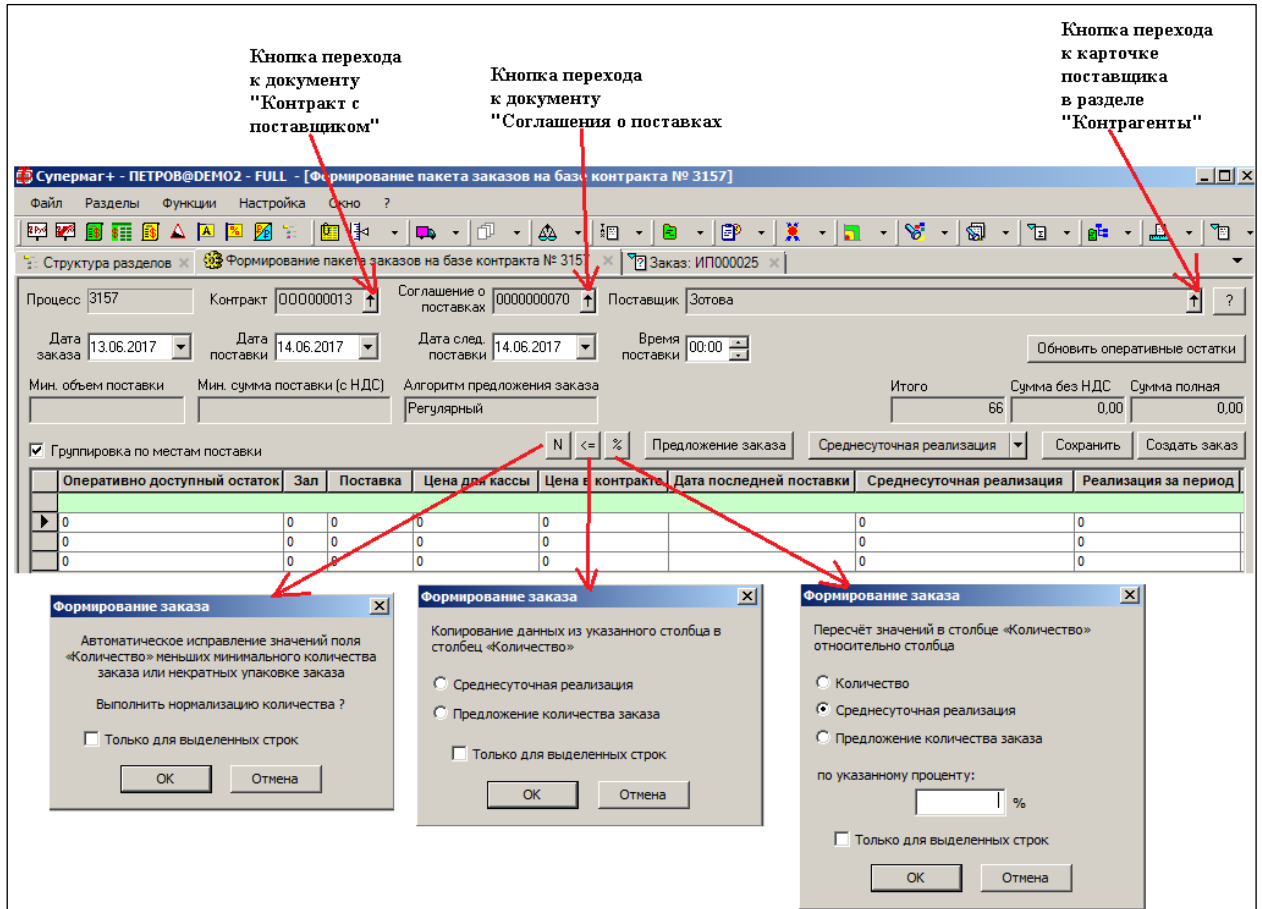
Кнопка перехода к документу "Контракт с поставщиком"

Кнопка перехода к документу "Соглашения о поставках

Кнопка перехода к карточке поставщика в разделе "Контрагенты"

Супермаг+ - ПЕТРОВ@DEMO2 - FULL - [Формирование пакета заказов на базе контракта № 3157]

Файл Разделы Функции Настройка Окно ?

Структура разделов | Формирование пакета заказов на базе контракта № 3157 | Заказ: ИП000025

Процесс 3157 Контракт 00000013 Соглашение о поставках 0000000070 Поставщик Зотова ?

Дата заказа 13.06.2017 Дата поставки 14.06.2017 Дата след. поставки 14.06.2017 Время поставки 00:00 Обновить оперативные остатки

Мин. объем поставки Мин. сумма поставки (с НДС) Алгоритм предложения заказа Регулярный Итого 66 Сумма без НДС 0,00 Сумма полная 0,00

Группировка по местам поставки N <= % Предложение заказа Среднесуточная реализация Сохранить Создать заказ

| Оперативно доступный остаток | Зал | Поставка | Цена для кассы | Цена в контракте | Дата последней поставки | Среднесуточная реализация | Реализация за период |
|---|---|---|---|---|---|---|---|
| | | | | | | | |
| 0 | 0 | 0 | 0 | 0 | | 0 | 0 |
| 0 | 0 | 0 | 0 | 0 | | 0 | 0 |
| 0 | 0 | 0 | 0 | 0 | | 0 | 0 |

Формирование заказа
Автоматическое исправление значений поля «Количество» меньших минимального количества заказа или некратных упаковке заказа
Выполнить нормализацию количества ?
Только для выделенных строк
OK Отмена

Формирование заказа
Копирование данных из указанного столбца в столбец «Количество»
Среднесуточная реализация
Предложение количества заказа
Только для выделенных строк
OK Отмена

Формирование заказа
Пересчёт значений в столбце «Количество» относительно столбца
Количество
Среднесуточная реализация
Предложение количества заказа
по указанному проценту:
%
Только для выделенных строк
OK Отмена